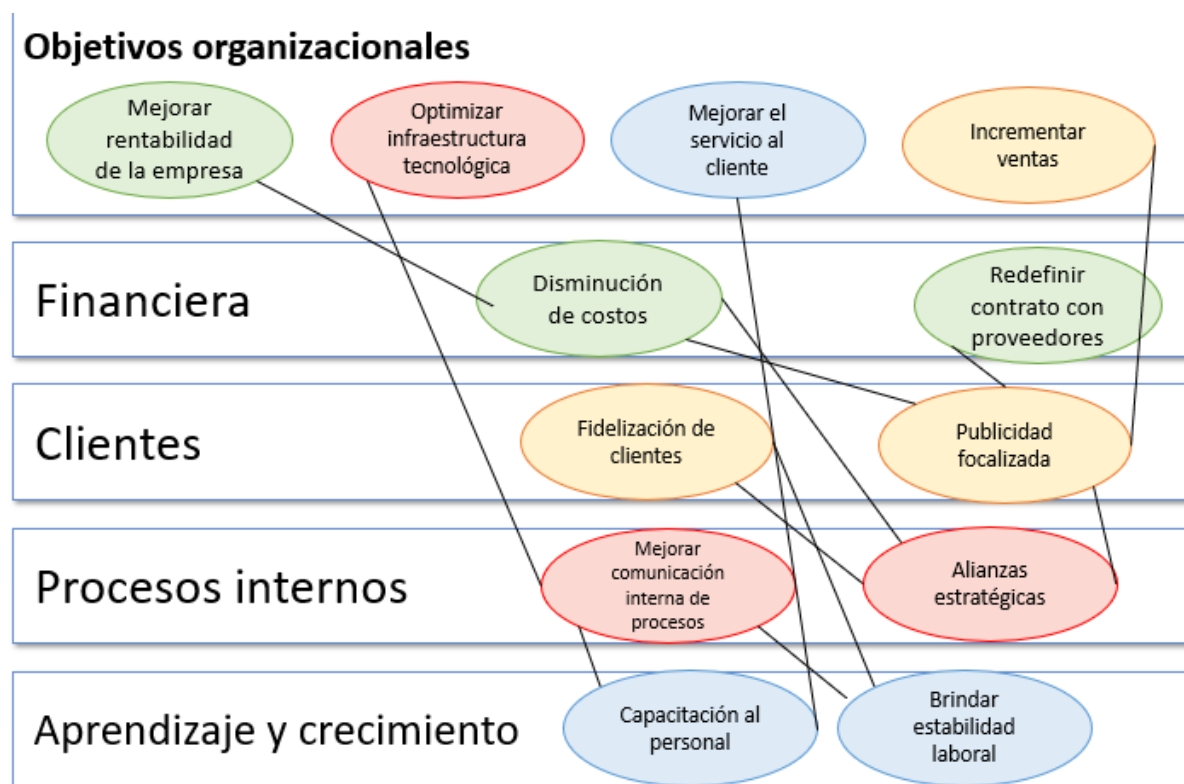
Objetivos organizacionales

Mejorar rentabilidad de la empresa

Optimizar infraestructura tecnológica

Mejorar el servicio al cliente

Incrementar ventas

Financiera

Disminución de costos

Redefinir contrato con proveedores

Clientes

Fidelización de clientes

Publicidad focalizada

Procesos internos

Mejorar comunicación interna de procesos

Alianzas estratégicas

Aprendizaje y crecimiento

Capacitación al personal

Brindar estabilidad laboral